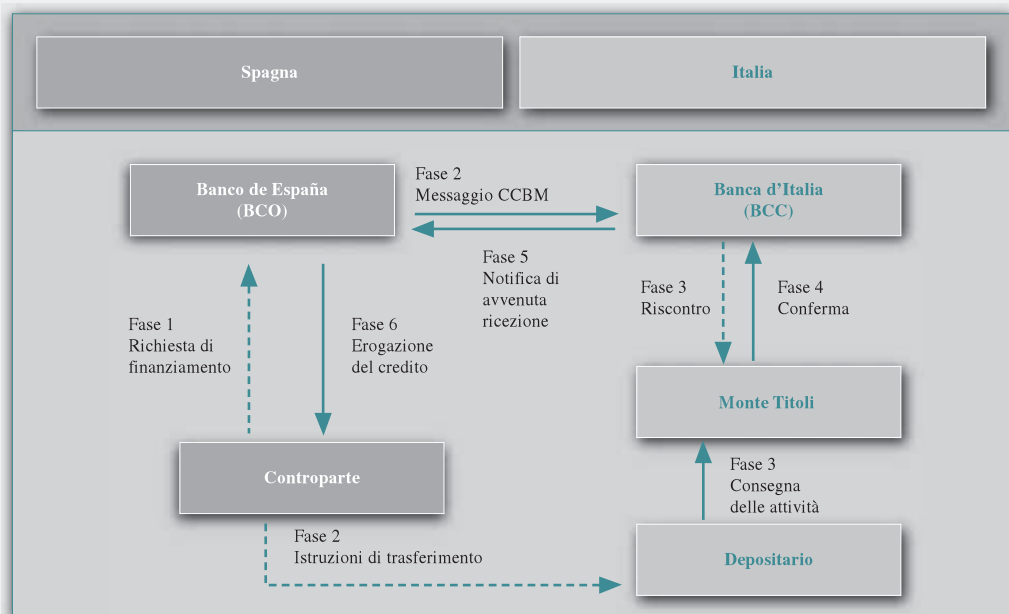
Spagna

Italia

Banco de España (BCO)

Fase 2
Messaggio CCBM

Banca d’Italia (BCC)

Fase 5
Notifica di avvenuta ricezione

Fase 3
Riscontro

Fase 4
Conferma

Fase 1
Richiesta di finanziamento

Fase 6
Erogazione del credito

Monte Titoli

Controparte

Fase 3
Consegna delle attività

Fase 2
Istruzioni di trasferimento

Depositario